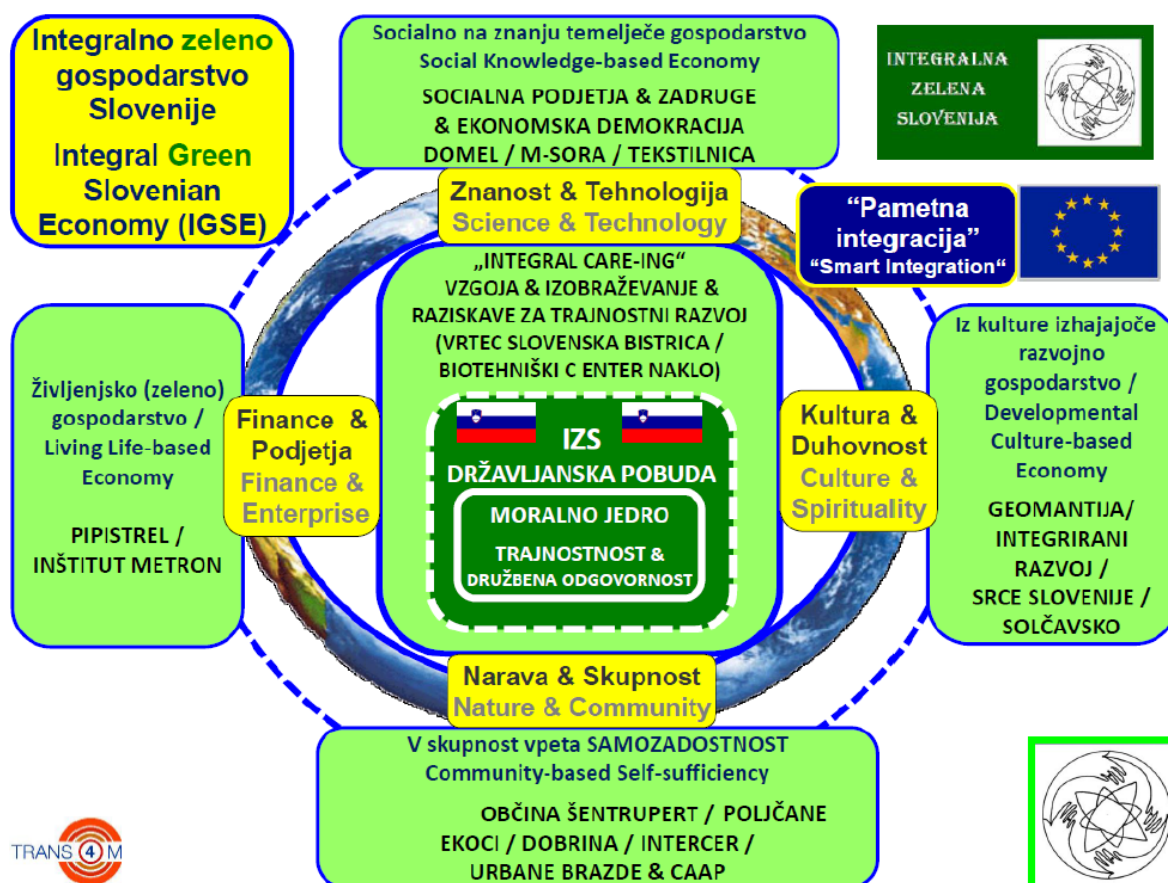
Integralno zeleno gospodarstvo Slovenije

Integral Green Slovenian Economy (IGSE)

Socialno na znanju temelječe gospodarstvo
Social Knowledge-based Economy

SOCIALNA PODJETJA & ZADRUGE & EKONOMSKA DEMOKRACIJA
DOMEL / M-SORA / TEKSTILNICA

INTEGRALNA ZELENA SLOVENIJA

Znanost & Tehnologija
Science & Technology

"Pametna integracija"
"Smart Integration"

„INTEGRAL CARE-ING"
VZGOJA & IZOBRAŽEVANJE & RAZISKAVE ZA TRAJNOSTNI RAZVOJ
(VRTEC SLOVENSKA BISTRICA / BIOTEHNIŠKI C ENTER NAKLO)

Življenjsko (zeleno) gospodarstvo / Living Life-based Economy

PIPISTREL / INŠTITUT METRON

Finance & Podjetja
Finance & Enterprise

IZS
DRŽAVLJANSKA POBUDA
MORALNO JEDRO
TRAJNOSTNOST & DRUŽBENA ODGOVORNOST

Kultura & Duhovnost
Culture & Spirituality

Iz kulture izhajajoče razvojno gospodarstvo / Developmental Culture-based Economy

GEOMANTIJA/ INTEGRIRANI RAZVOJ / SRCE SLOVENIJE / SOLČAVSKO

Narava & Skupnost
Nature & Community

V skupnost vpeta SAMOZADOSTNOST
Community-based Self-sufficiency

OBČINA ŠENTRUPERT / POLJČANE
EKOCI / DOBRINA / INTERCER /
URBANE BRAZDE & CAAP

TRANS 4 M